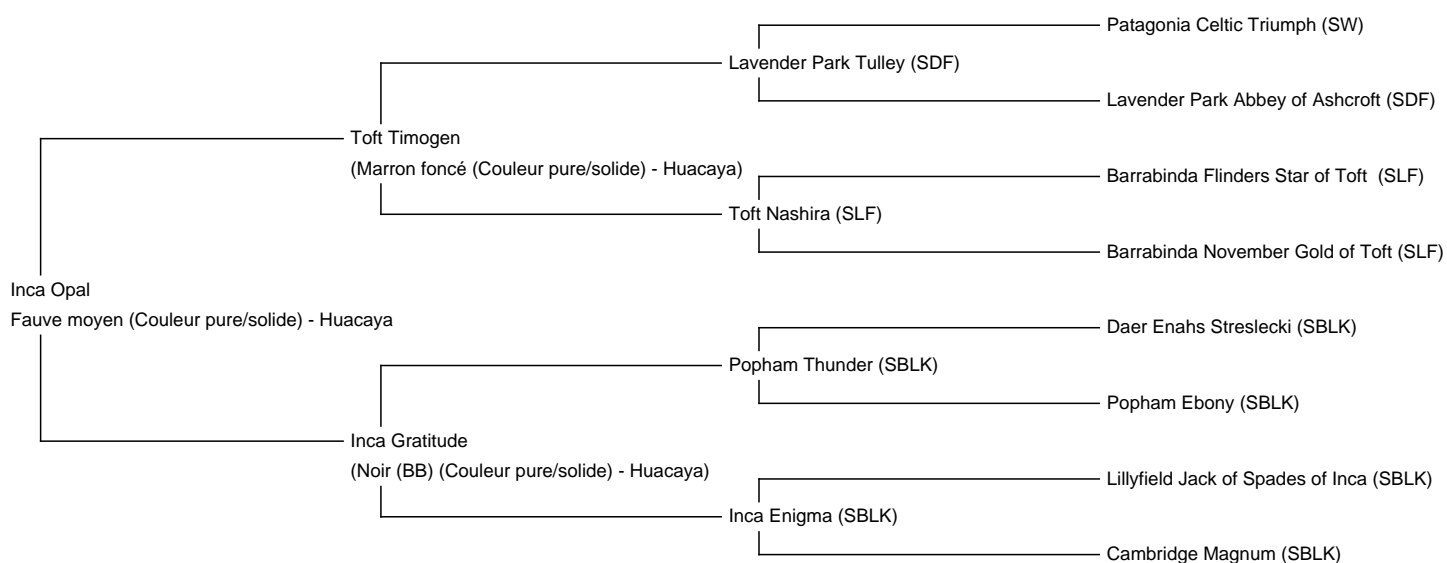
Inca Opal
Fauve moyen (Couleur pure/solide) - Huacaya

Toft Timogen
(Marron foncé (Couleur pure/solide) - Huacaya)

Lavender Park Tulley (SDF)

Patagonia Celtic Triumph (SW)

Lavender Park Abbey of Ashcroft (SDF)

Toft Nashira (SLF)

Barrabinda Flinders Star of Toft (SLF)

Barrabinda November Gold of Toft (SLF)

Inca Gratitude
(Noir (BB) (Couleur pure/solide) - Huacaya)

Popham Thunder (SBLK)

Daer Enahs Streslecki (SBLK)

Popham Ebony (SBLK)

Inca Enigma (SBLK)

Lillyfield Jack of Spades of Inca (SBLK)

Cambridge Magnum (SBLK)